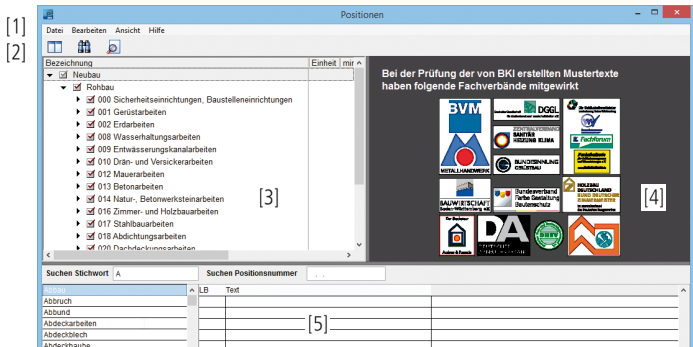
[1]
[2]

Positionen

Datei Bearbeiten Ansicht Hilfe

| Bezeichnung | Einheit | mi |
|---|---|---|

Neubau
Rohbau
000 Sicherheitseinrichtungen, Baustelleneinrichtungen
001 Gerüstarbeiten
002 Erdarbeiten
008 Wasserhaltungsarbeiten
009 Entwässerungskanalarbeiten
010 Drän- und Versickerarbeiten
012 Mauerarbeiten
013 Betonarbeiten
014 Natur-, Betonwerksteinarbeiten
016 Zimmer- und Holzbauarbeiten
017 Stahlbauarbeiten
018 Abdichtungsarbeiten
020 Dachdeckungsarbeiten

[3]

Bei der Prüfung der von BKI erstellten Mustertexte haben folgende Fachverbände mitgewirkt

BVM
METALLHANDWERK
DGGL
ZENTRALVERBAND SANITÄR HEIZUNG KLIMA
Fachforum
BUNDESINNUNG GEBÄUDEREINIGER
BAUWIRTSCHAFT
Bundesverband Farbe Gestaltung Bautenschutz
HOLZBAU DEUTSCHLAND
DA

[4]

Suchen Stichwort A
Suchen Positionsnummer . .

Abbau
Abbruch
Abbund
Abdeckarbeiten
Abdeckblech
Abdeckhaube

LB Text

[5]